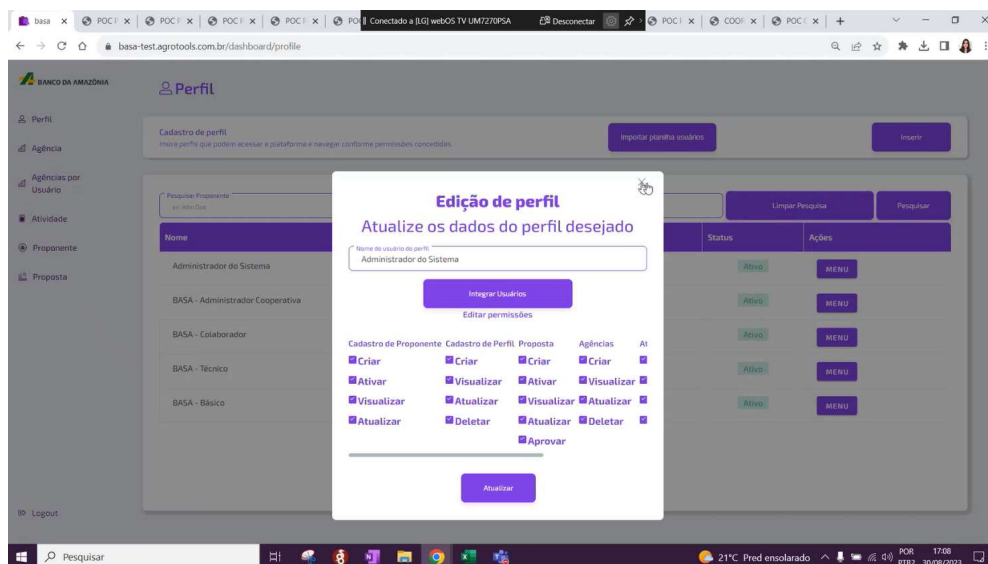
basa × | POC × | POC × | POC × | POC × | PO | Conectado a [LG] webOS TV UM7270PSA | Desconectar | POC × | COOP × | POC × | +

basa-test.agrotools.com.br/dashboard/profile

BANCO DA AMAZÔNIA

Perfil

Perfil
Agência
Agências por Usuário
Atividade
Proponente
Proposta

Logout

Cadastro de perfil
Insira perfis que podem acessar a plataforma e navegar conforme permissões concedidas.

Importar planilha usuários

Inserir

Pesquisar Proponente
ex: John Doe

Limpar Pesquisa

Pesquisar

| Nome | Status | Ações |
|---|---|---|
| Administrador do Sistema | Ativo | MENU |
| BASA - Administrador Cooperativa | Ativo | MENU |
| BASA - Colaborador | Ativo | MENU |
| BASA - Técnico | Ativo | MENU |
| BASA - Básico | Ativo | MENU |

Edição de perfil
Atualize os dados do perfil desejado

Nome do usuário do perfil
Administrador do Sistema

Integrar Usuários
Editar permissões

| Cadastro de Proponente | Cadastro de Perfil | Proposta | Agências | At |
|---|---|---|---|---|
| Criar | Criar | Criar | Criar | |
| Ativar | Visualizar | Ativar | Visualizar | |
| Visualizar | Atualizar | Visualizar | Atualizar | |
| Atualizar | Deletar | Atualizar | Deletar | |
| | | Aprovar | | |

Atualizar

Pesquisar

21°C Pred ensolarado POR PTB2 17:08 30/08/2023